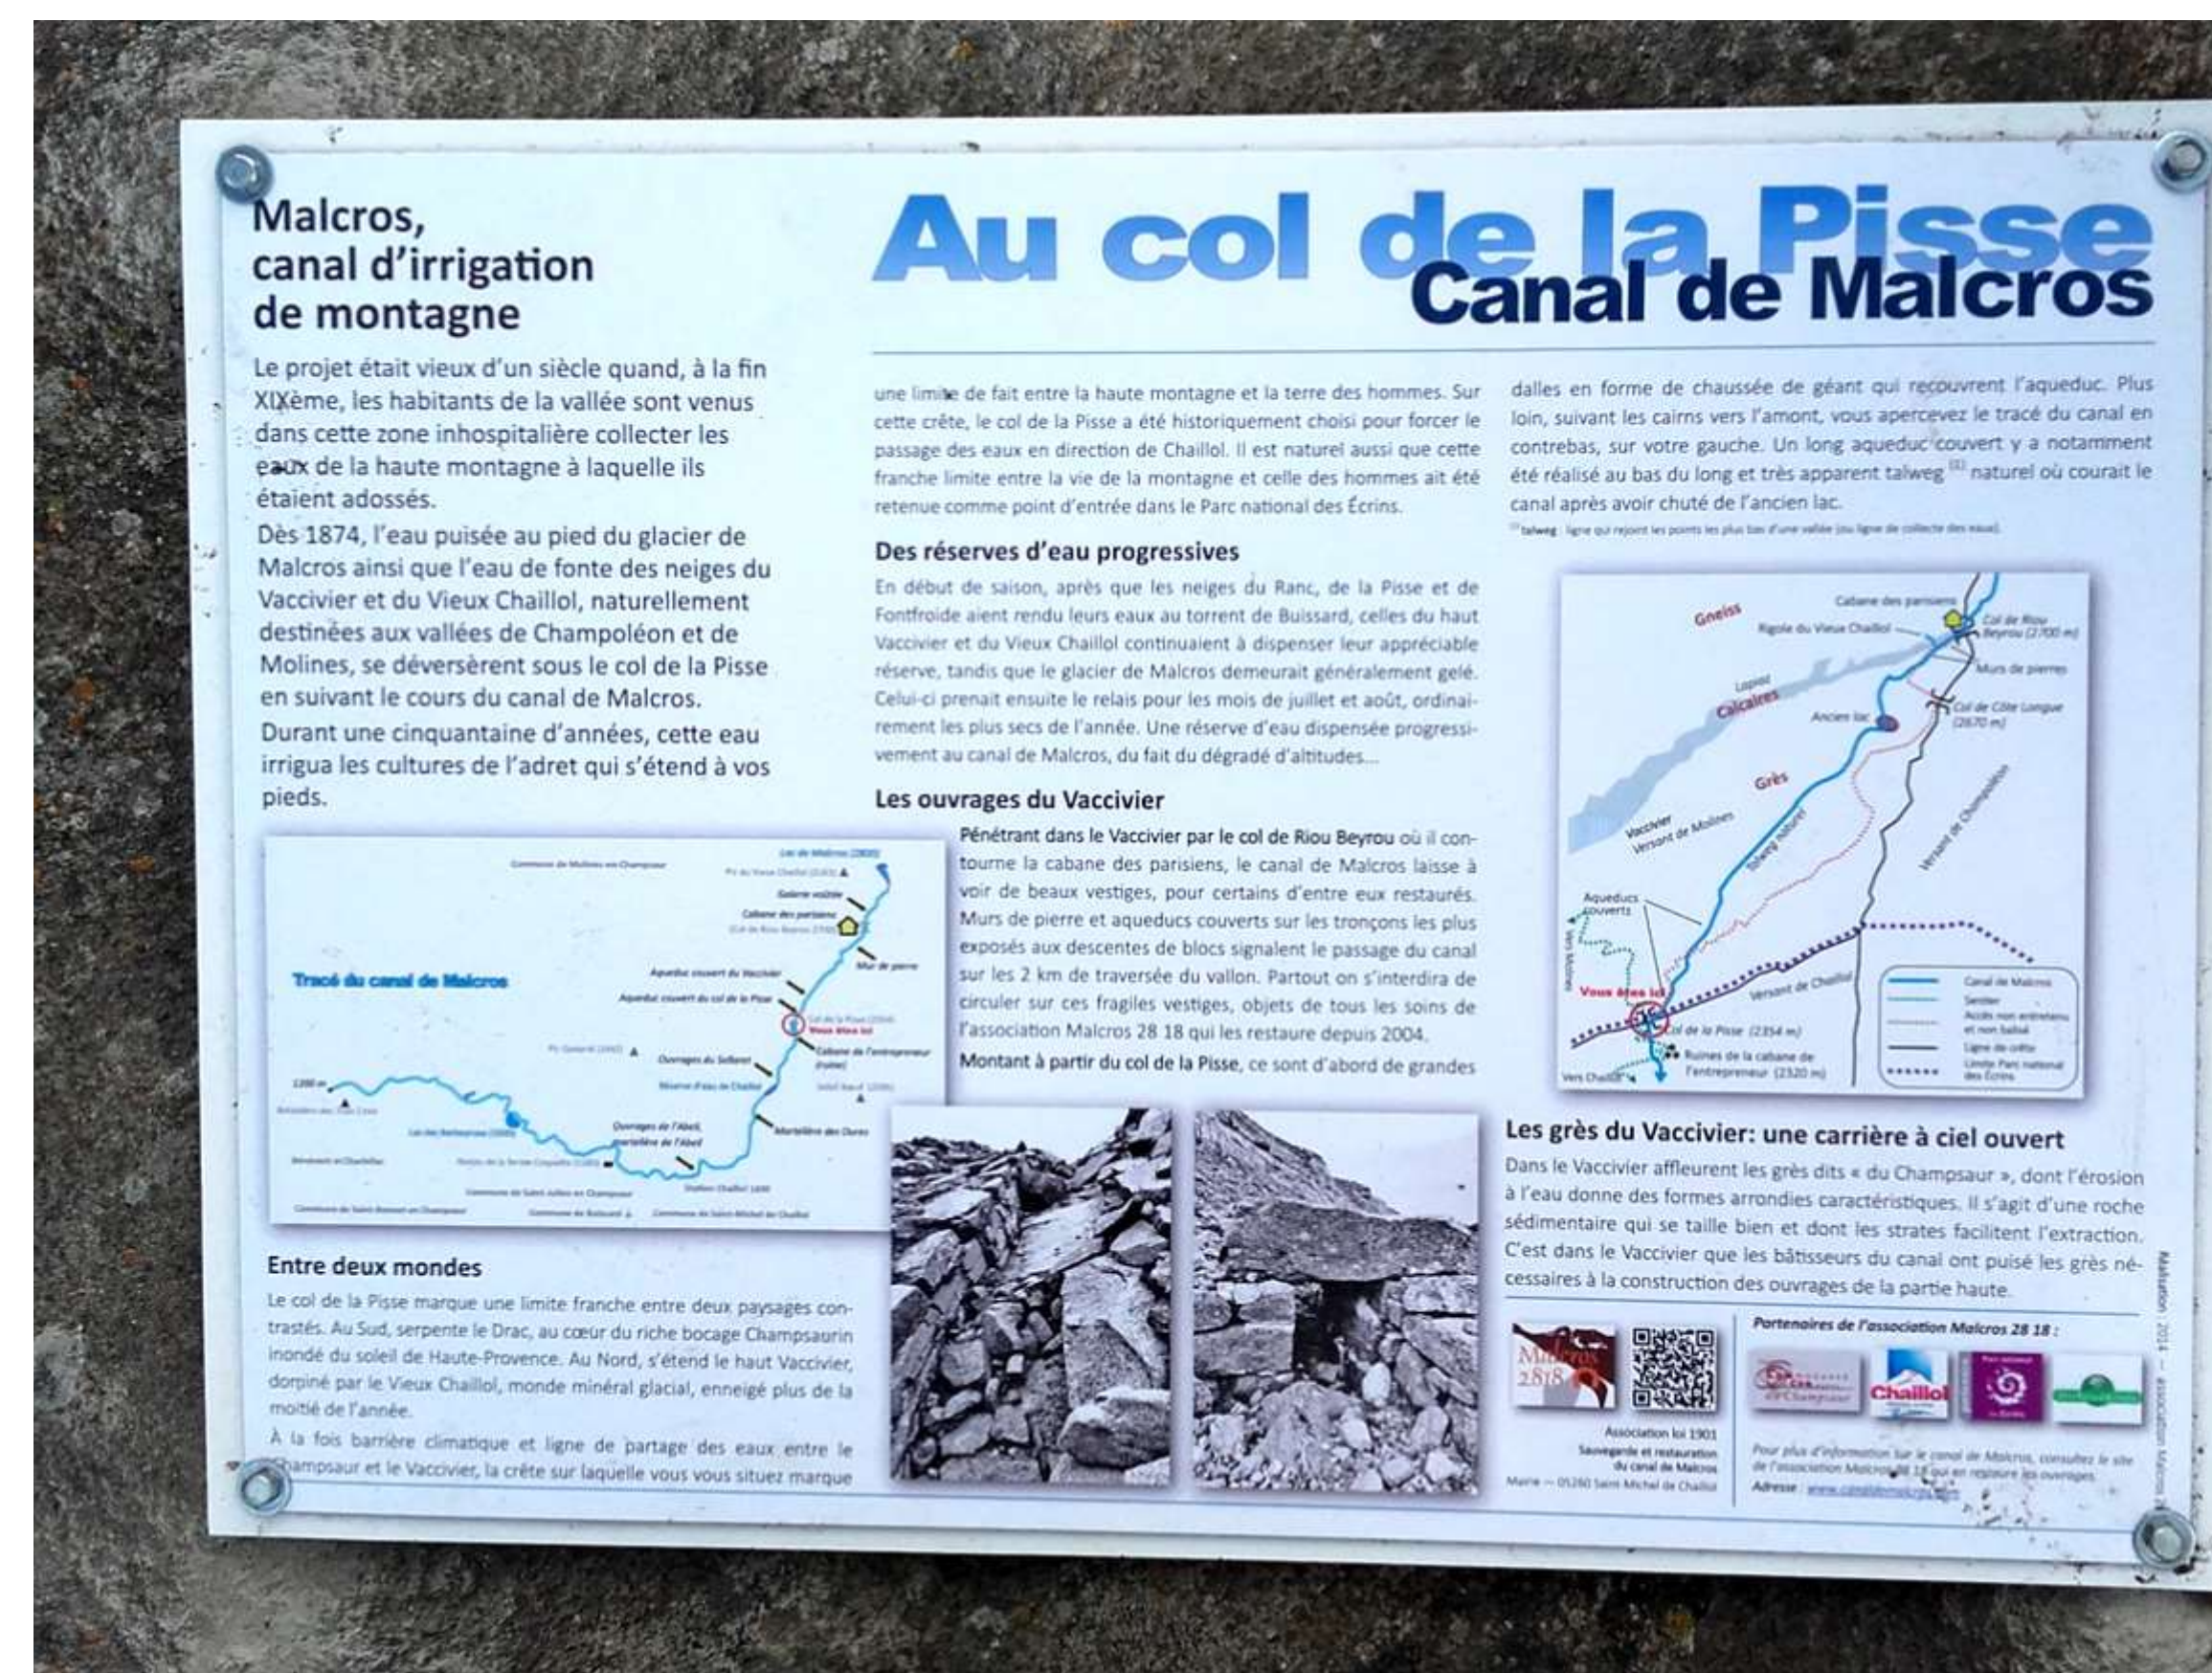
Malcros, canal d'irrigation de montagne

Le projet était vieux d'un siècle quand, à la fin XIXème, les habitants de la vallée sont venus dans cette zone inhospitalière collecter les eaux de la haute montagne à laquelle ils étaient adossés.

Dès 1874, l'eau puisée au pied du glacier de Malcros ainsi que l'eau de fonte des neiges du Vaccivier et du Vieux Chaillol, naturellement destinées aux vallées de Champoléon et de Molines, se déversèrent sous le col de la Pisse en suivant le cours du canal de Malcros.

Durant une cinquantaine d'années, cette eau irrigua les cultures de l'adret qui s'étend à vos pieds.

Au col de la Pisse
Canal de Malcros

une limite de fait entre la haute montagne et la terre des hommes. Sur cette crête, le col de la Pisse a été historiquement choisi pour forcer le passage des eaux en direction de Chaillol. Il est naturel aussi que cette franche limite entre la vie de la montagne et celle des hommes ait été retenue comme point d'entrée dans le Parc national des Écrins.

Des réserves d'eau progressives

En début de saison, après que les neiges du Ranc, de la Pisse et de Fontfroide aient rendu leurs eaux au torrent de Buissard, celles du haut Vaccivier et du Vieux Chaillol continuaient à dispenser leur appréciable réserve, tandis que le glacier de Malcros demeurait généralement gelé. Celui-ci prenait ensuite le relais pour les mois de juillet et août, ordinairement les plus secs de l'année. Une réserve d'eau dispensée progressivement au canal de Malcros, du fait du dégradé d'altitudes...

Les ouvrages du Vaccivier

Pénétrant dans le Vaccivier par le col de Riou Beyrou où il contourne la cabane des parisiens, le canal de Malcros laisse à voir de beaux vestiges, pour certains d'entre eux restaurés. Murs de pierre et aqueducs couverts sur les tronçons les plus exposés aux descentes de blocs signalent le passage du canal sur les 2 km de traversée du vallon. Partout on s'interdira de circuler sur ces fragiles vestiges, objets de tous les soins de l'association Malcros 28 18 qui les restaure depuis 2004.

Montant à partir du col de la Pisse, ce sont d'abord de grandes

dalles en forme de chaussée de géant qui recouvrent l'aqueduc. Plus loin, suivant les cairns vers l'amont, vous apercevez le tracé du canal en contrebas, sur votre gauche. Un long aqueduc couvert y a notamment été réalisé au bas du long et très apparent talweg $^{(1)}$ naturel où courait le canal après avoir chuté de l'ancien lac.

$^{(1)}$ talweg : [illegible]

Gneiss
Cabane des parisiens
Rigole du Vieux Chaillol
Col de Riou Beyrou (2700 m)
Murs de pierres
Col de Côte Longue (2670 m)
Calcaires
Ancien lac
Grès
Vaccivier Versant de Molines
Talweg naturel
Versant de Champoléon
Aqueducs couverts
Vers Molines
Vous êtes ici
Versant de Chaillol
Col de la Pisse (2354 m)
Ruines de la cabane de l'entrepreneur (2320 m)
Vers Chaillol
Canal de Malcros
Sentier
Accès non entretenu et non balisé
Ligne de crêtes
Limite Parc national des Écrins

Tracé du canal de Malcros
Lac de Malcros (2800)
Galerie voûtée
Cabane des parisiens
Aqueduc couvert du Vaccivier
Aqueduc couvert du col de la Pisse
Mur de pierre
Vous êtes ici
Ouvrages du Sellaret
Cabane de l'entrepreneur (ruine)
Réserve d'eau de Chaillol
Ouvrages de l'Abeil, martellière de l'Abeil
Martellière des Ources
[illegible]

Entre deux mondes

Le col de la Pisse marque une limite franche entre deux paysages contrastés. Au Sud, serpente le Drac, au cœur du riche bocage Champsaurin inondé du soleil de Haute-Provence. Au Nord, s'étend le haut Vaccivier, dominé par le Vieux Chaillol, monde minéral glacial, enneigé plus de la moitié de l'année.

À la fois barrière climatique et ligne de partage des eaux entre le Champsaur et le Vaccivier, la crête sur laquelle vous vous situez marque

Les grès du Vaccivier: une carrière à ciel ouvert

Dans le Vaccivier affleurent les grès dits « du Champsaur », dont l'érosion à l'eau donne des formes arrondies caractéristiques. Il s'agit d'une roche sédimentaire qui se taille bien et dont les strates facilitent l'extraction. C'est dans le Vaccivier que les bâtisseurs du canal ont puisé les grès nécessaires à la construction des ouvrages de la partie haute.

Partenaires de l'association Malcros 28 18 :

Malcros 2818
Association loi 1901
Sauvegarde et restauration du canal de Malcros
Mairie – 05260 Saint Michel de Chaillol

Chaillol

Pour plus d'information sur le canal de Malcros, consultez le site de l'association Malcros 28 18 qui en restaure les ouvrages.
Adresse : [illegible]

Réalisation : 2014 – association Malcros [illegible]